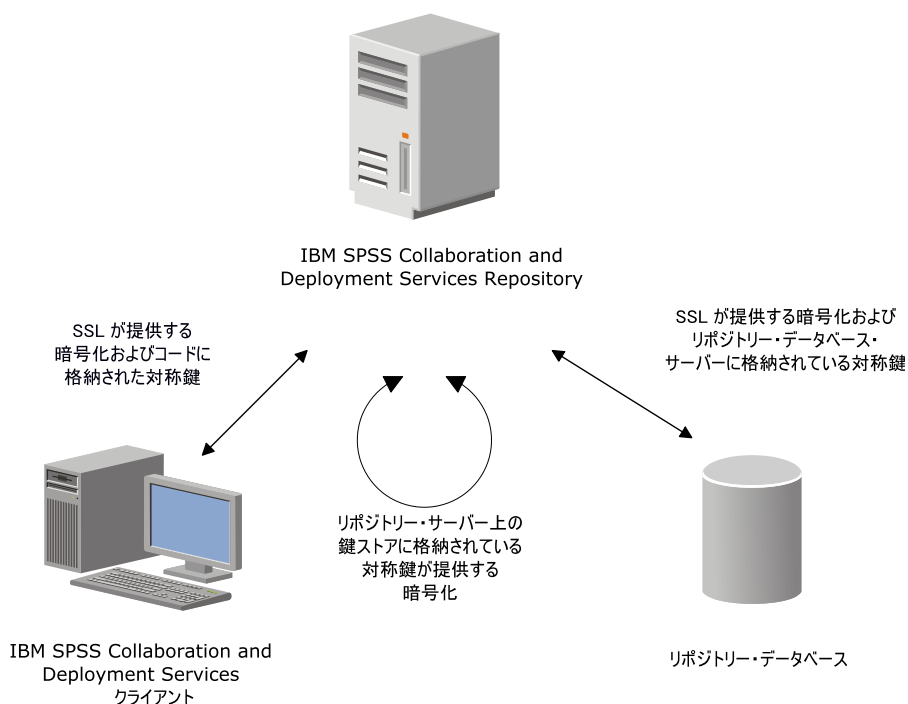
IBM SPSS Collaboration and Deployment Services Repository

SSL が提供する暗号化およびコードに格納された対称鍵

SSL が提供する暗号化およびリポジトリー・データベース・サーバーに格納されている対称鍵

リポジトリー・サーバー上の鍵ストアに格納されている対称鍵が提供する暗号化

IBM SPSS Collaboration and Deployment Services クライアント

リポジトリー・データベース